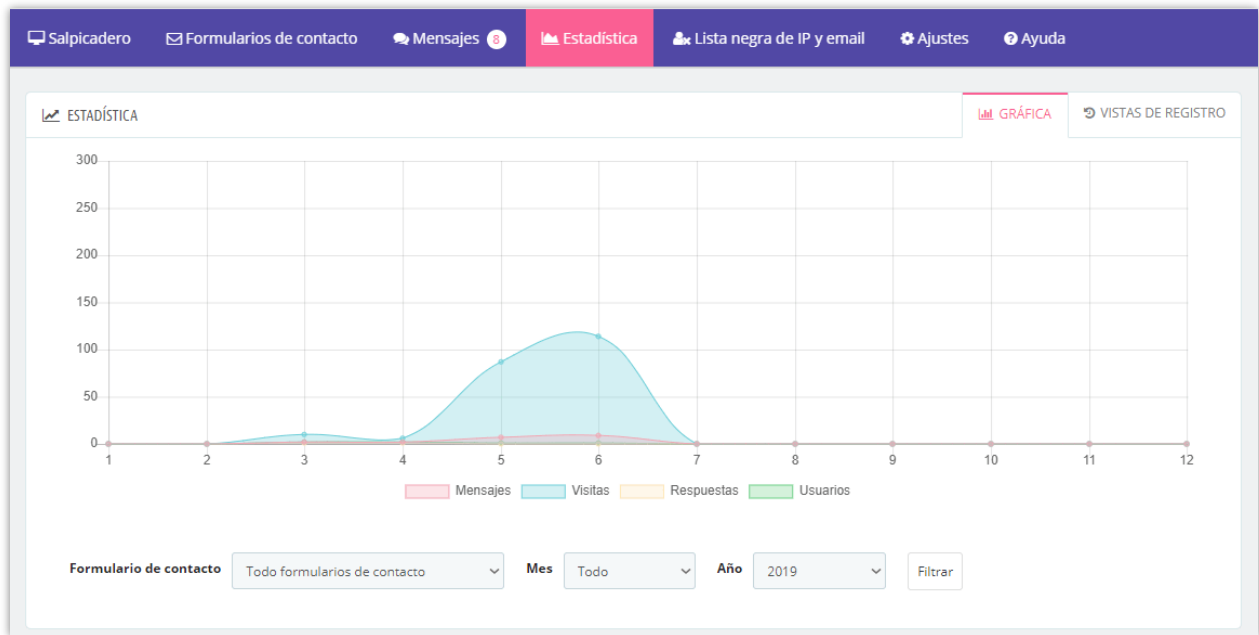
Salpicadero | Formularios de contacto | Mensajes 8 | Estadística | Lista negra de IP y email | Ajustes | Ayuda

ESTADÍSTICA

GRÁFICA | VISTAS DE REGISTRO

300
250
200
150
100
50
0

1 2 3 4 5 6 7 8 9 10 11 12

Mensajes Visitas Respuestas Usuarios

Formulario de contacto: Todo formularios de contacto
Mes: Todo
Año: 2019
Filtrar